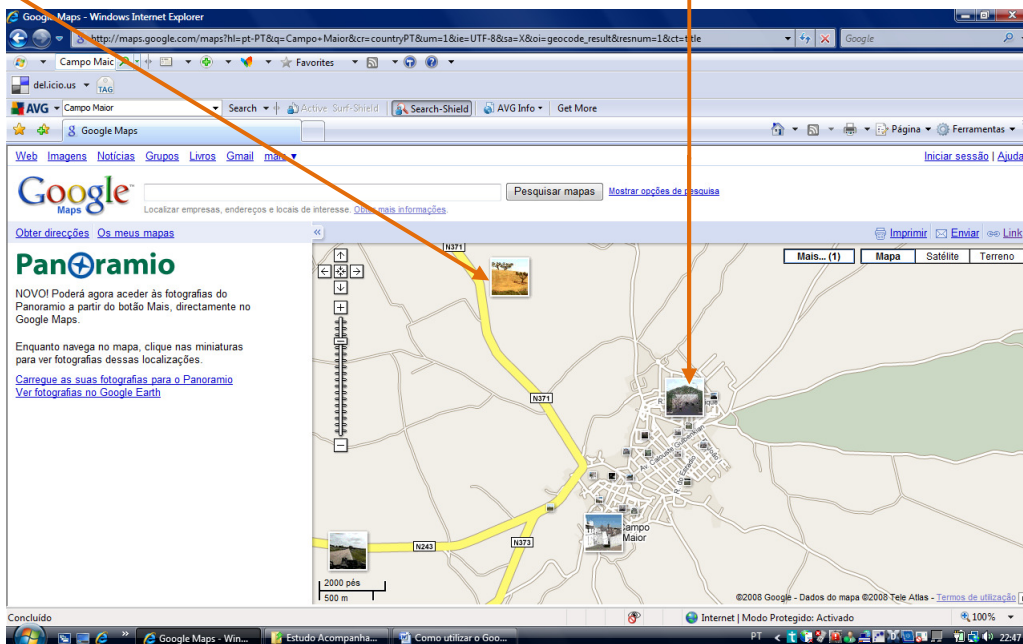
Google Maps - Windows Internet Explorer

http://maps.google.com/maps?hl=pt-PT&q=Campo+Maior&cr=countryPT&um=1&ie=UTF-8&sa=X&oi=geocode_result&resnum=1&ct=title

Google

Campo Maic

Favorites

del.icio.us

TAG

AVG

Campo Maior

Search

Active Surf-Shield

Search-Shield

AVG Info

Get More

Google Maps

Página

Ferramentas

Web Imagens Notícias Grupos Livros Gmail mais ▾

Iniciar sessão | Ajuda

Google Maps

Pesquisar mapas

Mostrar opções de pesquisa

Localizar empresas, endereços e locais de interesse. Obter mais informações.

Obter direcções Os meus mapas

Imprimir Enviar Link

Panoramio

NOVO! Poderá agora aceder às fotografias do Panoramio a partir do botão Mais, directamente no Google Maps.

Enquanto navega no mapa, clique nas miniaturas para ver fotografias dessas localizações.

Carregue as suas fotografias para o Panoramio

Ver fotografias no Google Earth

Mais... (1)

Mapa

Satélite

Terreno

N371

N371

N243

N373

Campo Maior

2000 pés

500 m

©2008 Google - Dados do mapa ©2008 Tele Atlas - Termos de utilização

Concluído

Internet | Modo Protegido: Activado

100%

Google Maps - Win...

Estudo Acompanha...

Como utilizar o Goo...

PT

22:47